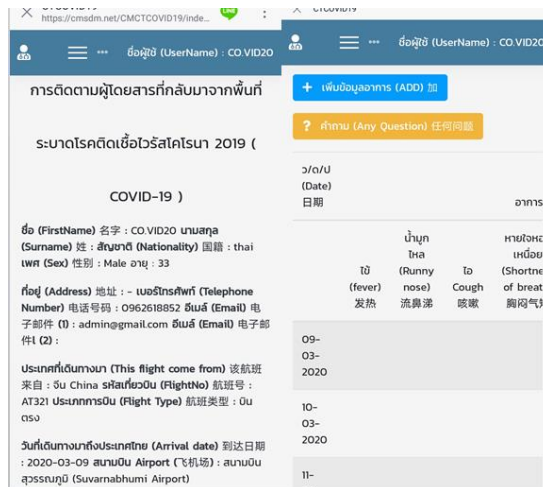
https://cmsdm.net/CMCTCOVID19/inde...

ชื่อผู้ใช้ (UserName) : CO.VID20

การติดตามผู้โดยสารที่กลับมาจากพื้นที่ระบาดโรคติดเชื้อไวรัสโคโรนา 2019 ( COVID-19 )

ชื่อ (FirstName) 名字 : CO.VID20 นามสกุล (Surname) 姓 : สัญชาติ (Nationality) 国籍 : thai เพศ (Sex) 性别 : Male อายุ : 33

ที่อยู่ (Address) 地址 : - เบอร์โทรศัพท์ (Telephone Number) 电话号码 : 0962618852 อีเมล์ (Email) 电子邮件 (1) : admin@gmail.com อีเมล์ (Email) 电子邮件 (2) :

ประเทศที่เดินทางมา (This flight come from) 该航班来自 : จีน China รหัสเที่ยวบิน (FlightNo) 航班号 : AT321 ประเภทการบิน (Flight Type) 航班类型 : บินตรง

วันที่เดินทางมาถึงประเทศไทย (Arrival date) 到达日期 : 2020-03-09 สนามบิน Airport (飞机场) : สนามบินสุวรรณภูมิ (Suvarnabhumi Airport)

ชื่อผู้ใช้ (UserName) : CO.VID20

+ เพิ่มข้อมูลอาการ (ADD) 加

? คำถาม (Any Question) 任何问题

| ว/ด/ป (Date) 日期 | ไข้ (fever) 发热 | น้ำมูกไหล (Runny nose) 流鼻涕 | ไอ Cough 咳嗽 | หายใจเห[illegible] เหนื่อย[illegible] (Shortne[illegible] of breat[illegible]) 胸闷气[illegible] |
|---|---|---|---|---|
| 09-03-2020 | | | | |
| 10-03-2020 | | | | |
| 11- | | | | |

อาการ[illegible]